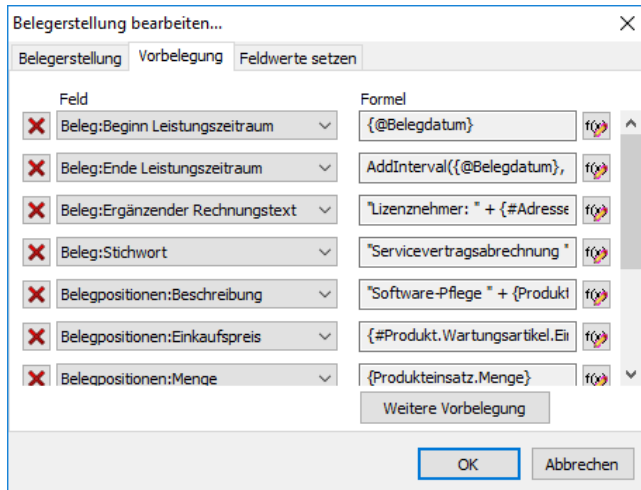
Belegerstellung bearbeiten...

Belegerstellung | Vorbelegung | Feldwerte setzen

| Feld | Formel |
|---|---|
| Beleg:Beginn Leistungszeitraum | {@Belegdatum} |
| Beleg:Ende Leistungszeitraum | AddInterval({@Belegdatum}, |
| Beleg:Ergänzender Rechnungstext | "Lizenznehmer: " + {#Adresse |
| Beleg:Stichwort | "Servicevertragsabrechnung " |
| Belegpositionen:Beschreibung | "Software-Pflege " + {Produkt |
| Belegpositionen:Einkaufspreis | {#Produkt.Wartungsartikel.Ei |
| Belegpositionen:Menge | {Produkteinsatz.Menge} |

Weitere Vorbelegung

OK | Abbrechen